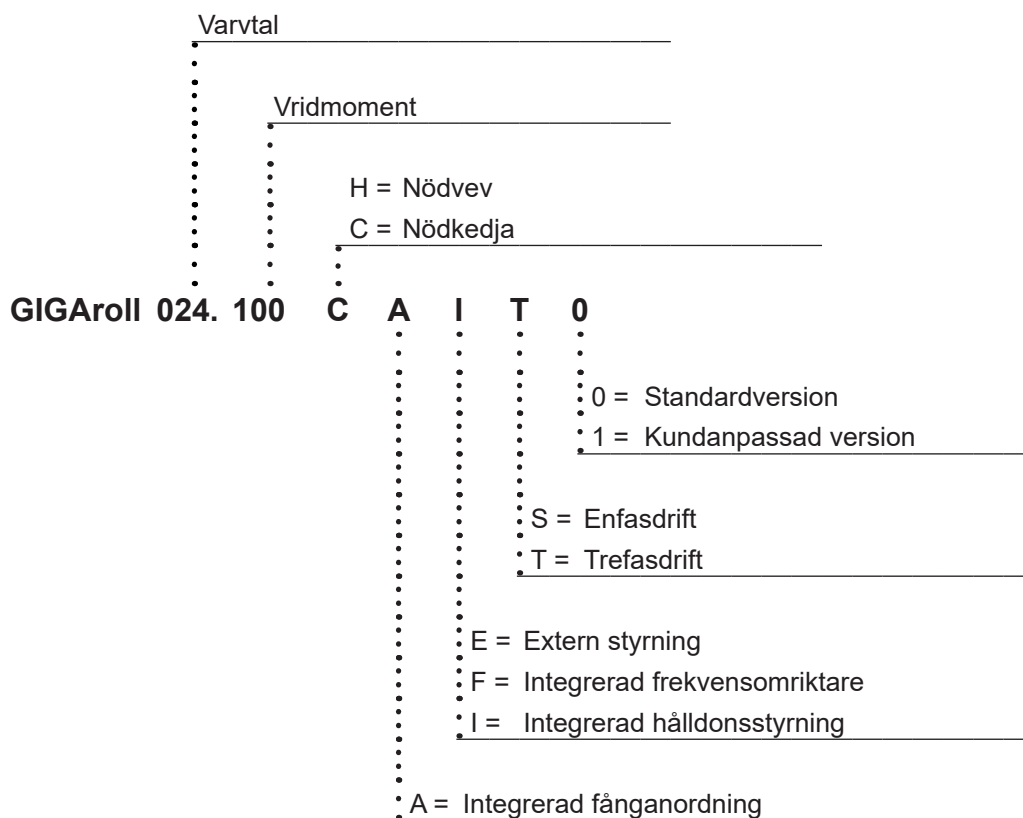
Varvtal

Vridmoment

H = Nödvev
C = Nödkedja

GIGAroll 024. 100 C A I T 0

0 = Standardversion
1 = Kundanpassad version

S = Enfasdrift
T = Trefasdrift

E = Extern styrning
F = Integrerad frekvensomriktare
I = Integrerad hålldonsstyrning

A = Integrerad fånganordning